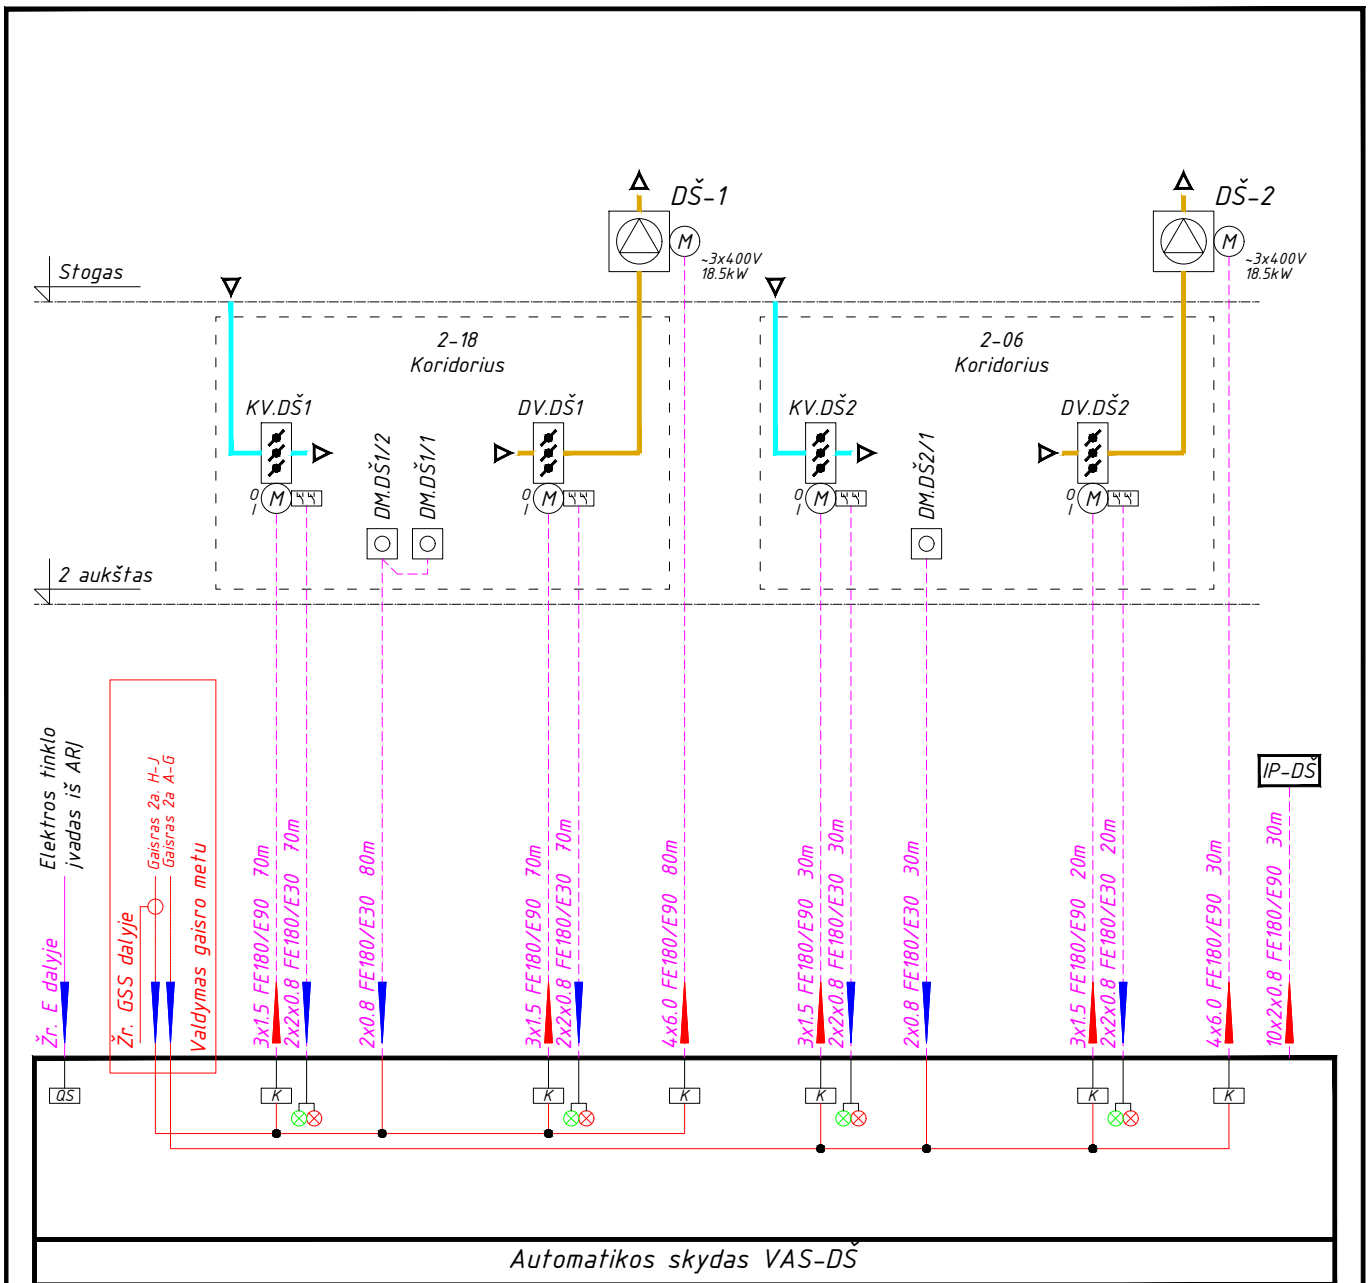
DŠ-1
M
~3x400V
18.5kW
DŠ-2
M
~3x400V
18.5kW
Stogas
2-18
Koridorius
2-06
Koridorius
KV.DŠ1
DV.DŠ1
KV.DŠ2
DV.DŠ2
DM.DŠ1/2
DM.DŠ1/1
DM.DŠ2/1
0
I
M
2 aukštas
Elektros tinklo
įvadas iš ARĮ
Gaisras 2a. H-J
Gaisras 2a A-G
Žr. GSS dalyje
Valdymas gaisro metu
Žr. E dalyje
3x1.5 FE180/E90 70m
2x2x0.8 FE180/E30 70m
2x0.8 FE180/E30 80m
3x1.5 FE180/E90 70m
2x2x0.8 FE180/E30 70m
4x6.0 FE180/E90 80m
3x1.5 FE180/E90 30m
2x2x0.8 FE180/E30 30m
2x0.8 FE180/E30 30m
3x1.5 FE180/E90 20m
2x2x0.8 FE180/E30 20m
4x6.0 FE180/E90 30m
IP-DŠ
10x2x0.8 FE180/E90 30m
QS
K
K
K
K
K
K
Automatikos skydas VAS-DŠ